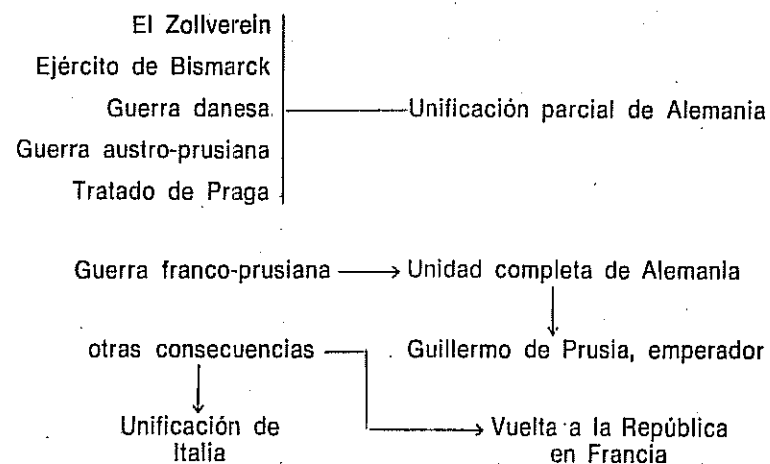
El Zollverein
Ejército de Bismarck
Guerra danesa
Guerra austro-prusiana
Tratado de Praga

Unificación parcial de Alemania

Guerra franco-prusiana → Unidad completa de Alemania

Guillermo de Prusia, emperador

otras consecuencias

Unificación de Italia

Vuelta a la República en Francia